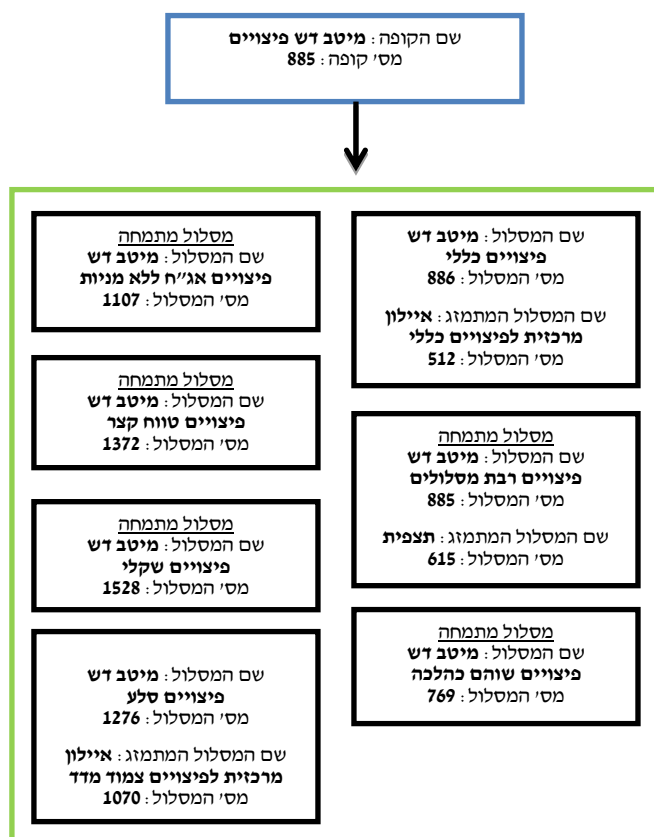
שם הקופה: מיטב דש פיצויים
מס' קופה: 885

שם המסלול: מיטב דש פיצויים כללי
מס' המסלול: 886

שם המסלול המתמזג: איילון מרכזית לפיצויים כללי
מס' המסלול: 512

מסלול מתמחה
שם המסלול: מיטב דש פיצויים רבת מסלולים
מס' המסלול: 885

שם המסלול המתמזג: תצפית
מס' המסלול: 615

מסלול מתמחה
שם המסלול: מיטב דש פיצויים שוהם כהלכה
מס' המסלול: 769

מסלול מתמחה
שם המסלול: מיטב דש פיצויים אג"ח ללא מניות
מס' המסלול: 1107

מסלול מתמחה
שם המסלול: מיטב דש פיצויים טווח קצר
מס' המסלול: 1372

מסלול מתמחה
שם המסלול: מיטב דש פיצויים שקלי
מס' המסלול: 1528

שם המסלול: מיטב דש פיצויים סלע
מס' המסלול: 1276

שם המסלול המתמזג: איילון מרכזית לפיצויים צמוד מדד
מס' המסלול: 1070